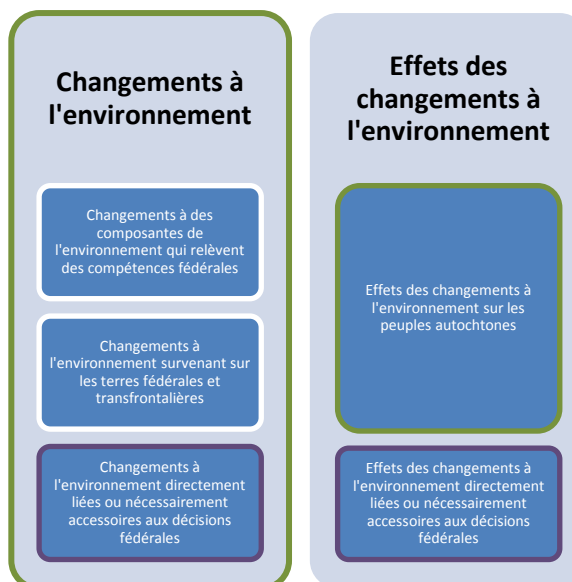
Changements à l'environnement

Changements à des composantes de l'environnement qui relèvent des compétences fédérales

Changements à l'environnement survenant sur les terres fédérales et transfrontalières

Changements à l'environnement directement liées ou nécessairement accessoires aux décisions fédérales

Effets des changements à l'environnement

Effets des changements à l'environnement sur les peuples autochtones

Effets des changements à l'environnement directement liées ou nécessairement accessoires aux décisions fédérales